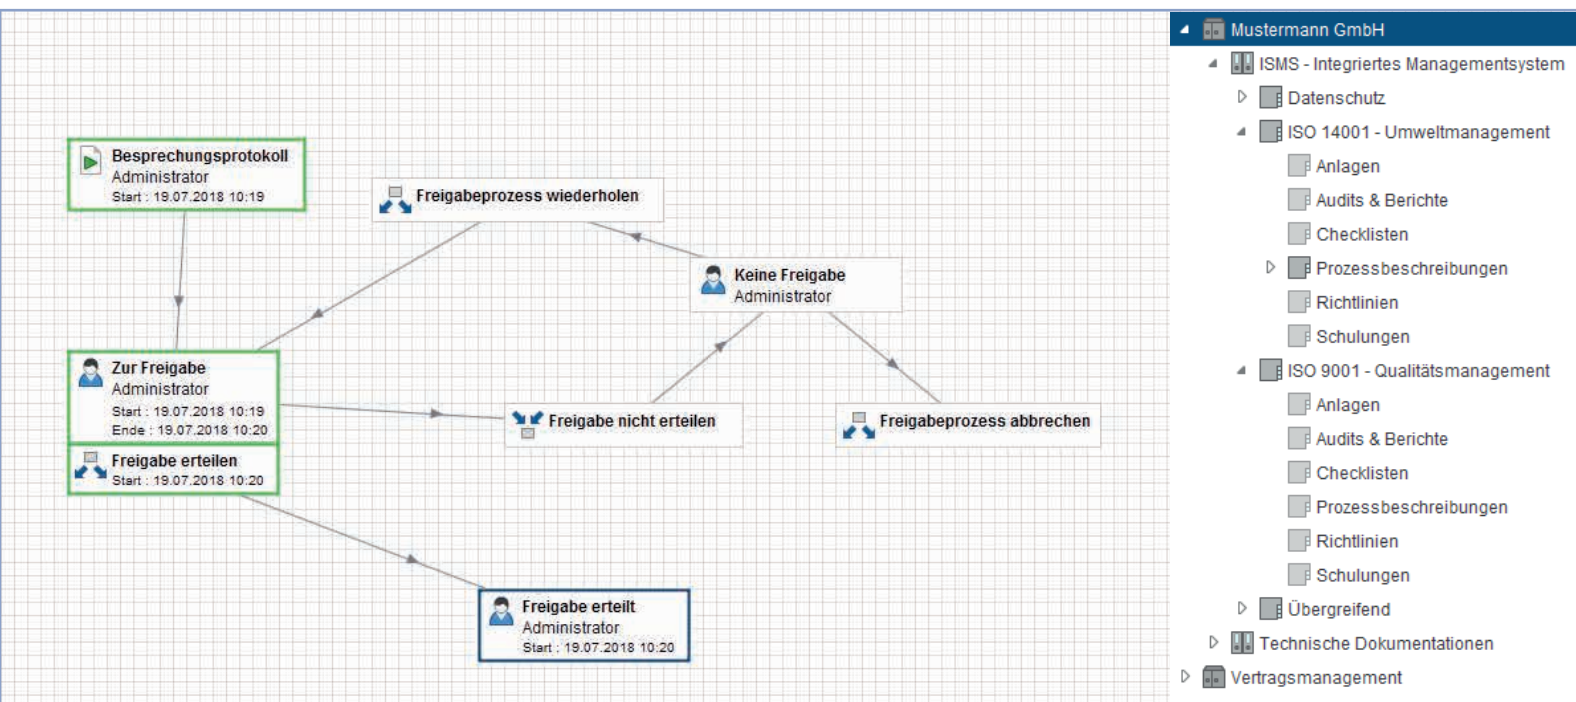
Besprechungsprotokoll
Administrator
Start : 19.07.2018 10:19

Freigabeprozess wiederholen

Keine Freigabe
Administrator

Zur Freigabe
Administrator
Start : 19.07.2018 10:19
Ende : 19.07.2018 10:20

Freigabe nicht erteilen

Freigabeprozess abbrechen

Freigabe erteilen
Start : 19.07.2018 10:20

Freigabe erteilt
Administrator
Start : 19.07.2018 10:20

Mustermann GmbH
ISMS - Integriertes Managementsystem
Datenschutz
ISO 14001 - Umweltmanagement
Anlagen
Audits & Berichte
Checklisten
Prozessbeschreibungen
Richtlinien
Schulungen
ISO 9001 - Qualitätsmanagement
Anlagen
Audits & Berichte
Checklisten
Prozessbeschreibungen
Richtlinien
Schulungen
Übergreifend
Technische Dokumentationen
Vertragsmanagement